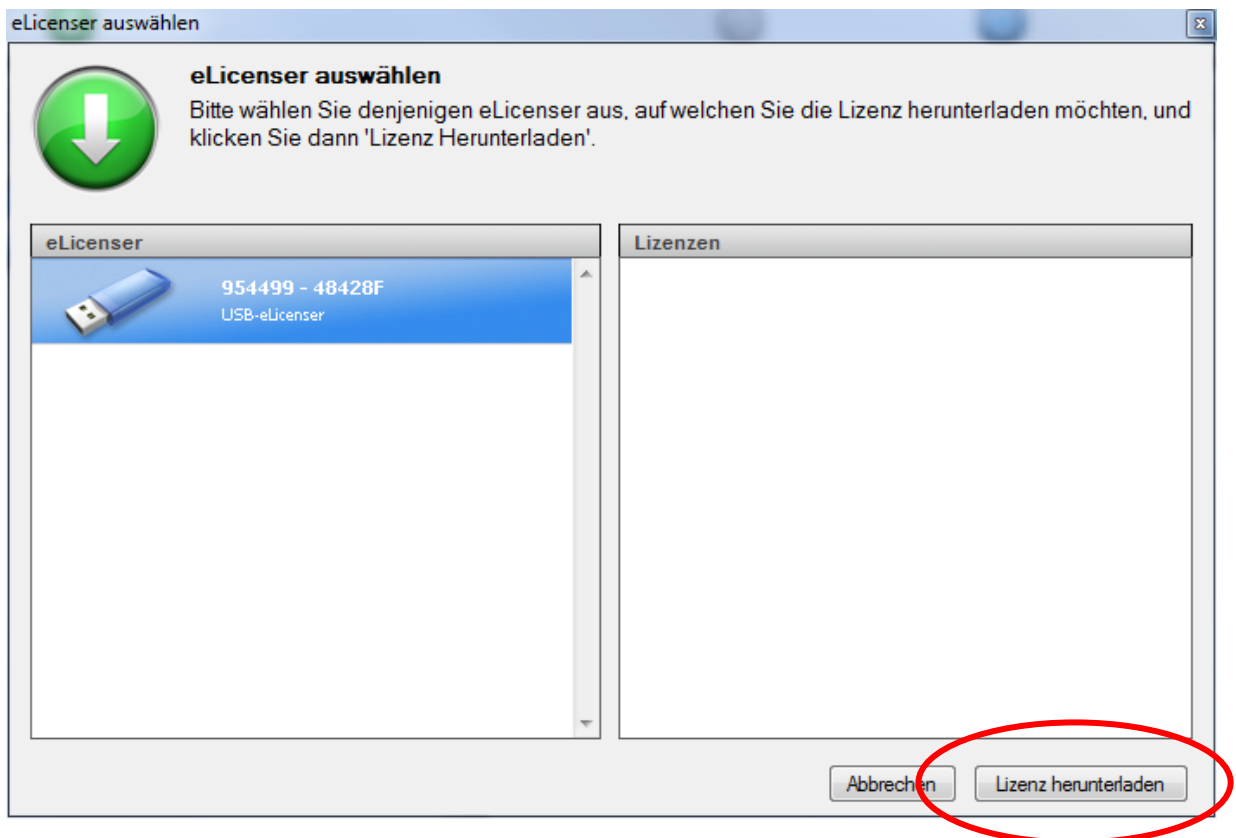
eLicenser auswählen

eLicenser auswählen

Bitte wählen Sie denjenigen eLicenser aus, auf welchen Sie die Lizenz herunterladen möchten, und klicken Sie dann 'Lizenz Herunterladen'.

eLicenser

954499 - 48428F
USB-eLicenser

Lizenzen

Abbrechen

Lizenz herunterladen